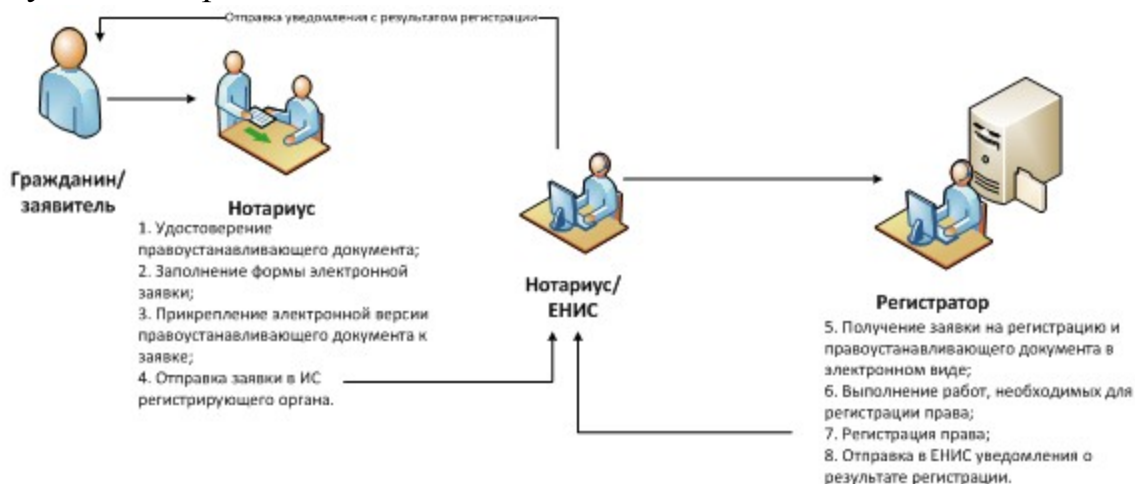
Отправка уведомления с результатом регистрации

Гражданин/ заявитель

Нотариус
1. Удостоверение правоустанавливающего документа;
2. Заполнение формы электронной заявки;
3. Прикрепление электронной версии правоустанавливающего документа к заявке;
4. Отправка заявки в ИС регистрирующего органа.

Нотариус/ ЕНИС

Регистратор
5. Получение заявки на регистрацию и правоустанавливающего документа в электронном виде;
6. Выполнение работ, необходимых для регистрации права;
7. Регистрация права;
8. Отправка в ЕНИС уведомления о результате регистрации.